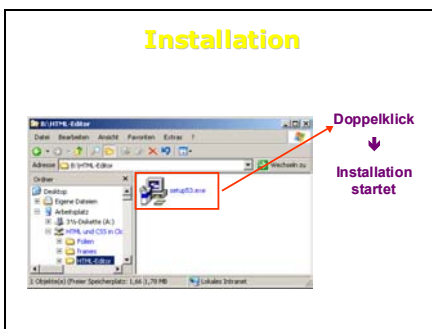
Installation

B:\HTML-Editor

Datei Bearbeiten Ansicht Favoriten Extras ?

Adresse B:\HTML-Editor

Wechseln zu

Ordner

Desktop

Eigene Dateien

Arbeitsplatz

3½-Diskette (A:)

HTML und CSS in Ck

Folien

frames

HTML-Editor

setup53.exe

1 Objekt(e) (Freier Speicherplatz: 1,66 1,70 MB

Lokales Intranet

Doppelklick

Installation startet